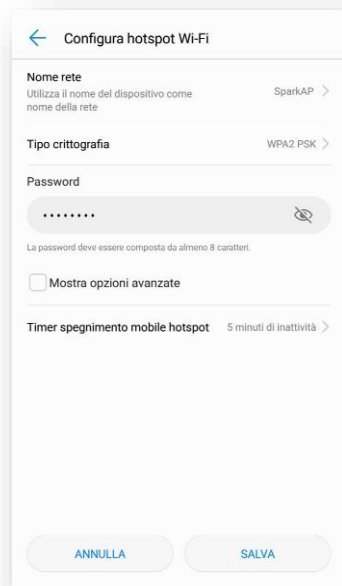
Configura hotspot Wi-Fi

Nome rete
Utilizza il nome del dispositivo come nome della rete
SparkAP

Tipo crittografia
WPA2 PSK

Password
••••••••

La password deve essere composta da almeno 8 caratteri.

Mostra opzioni avanzate

Timer spegnimento mobile hotspot
5 minuti di inattività

ANNULLA
SALVA